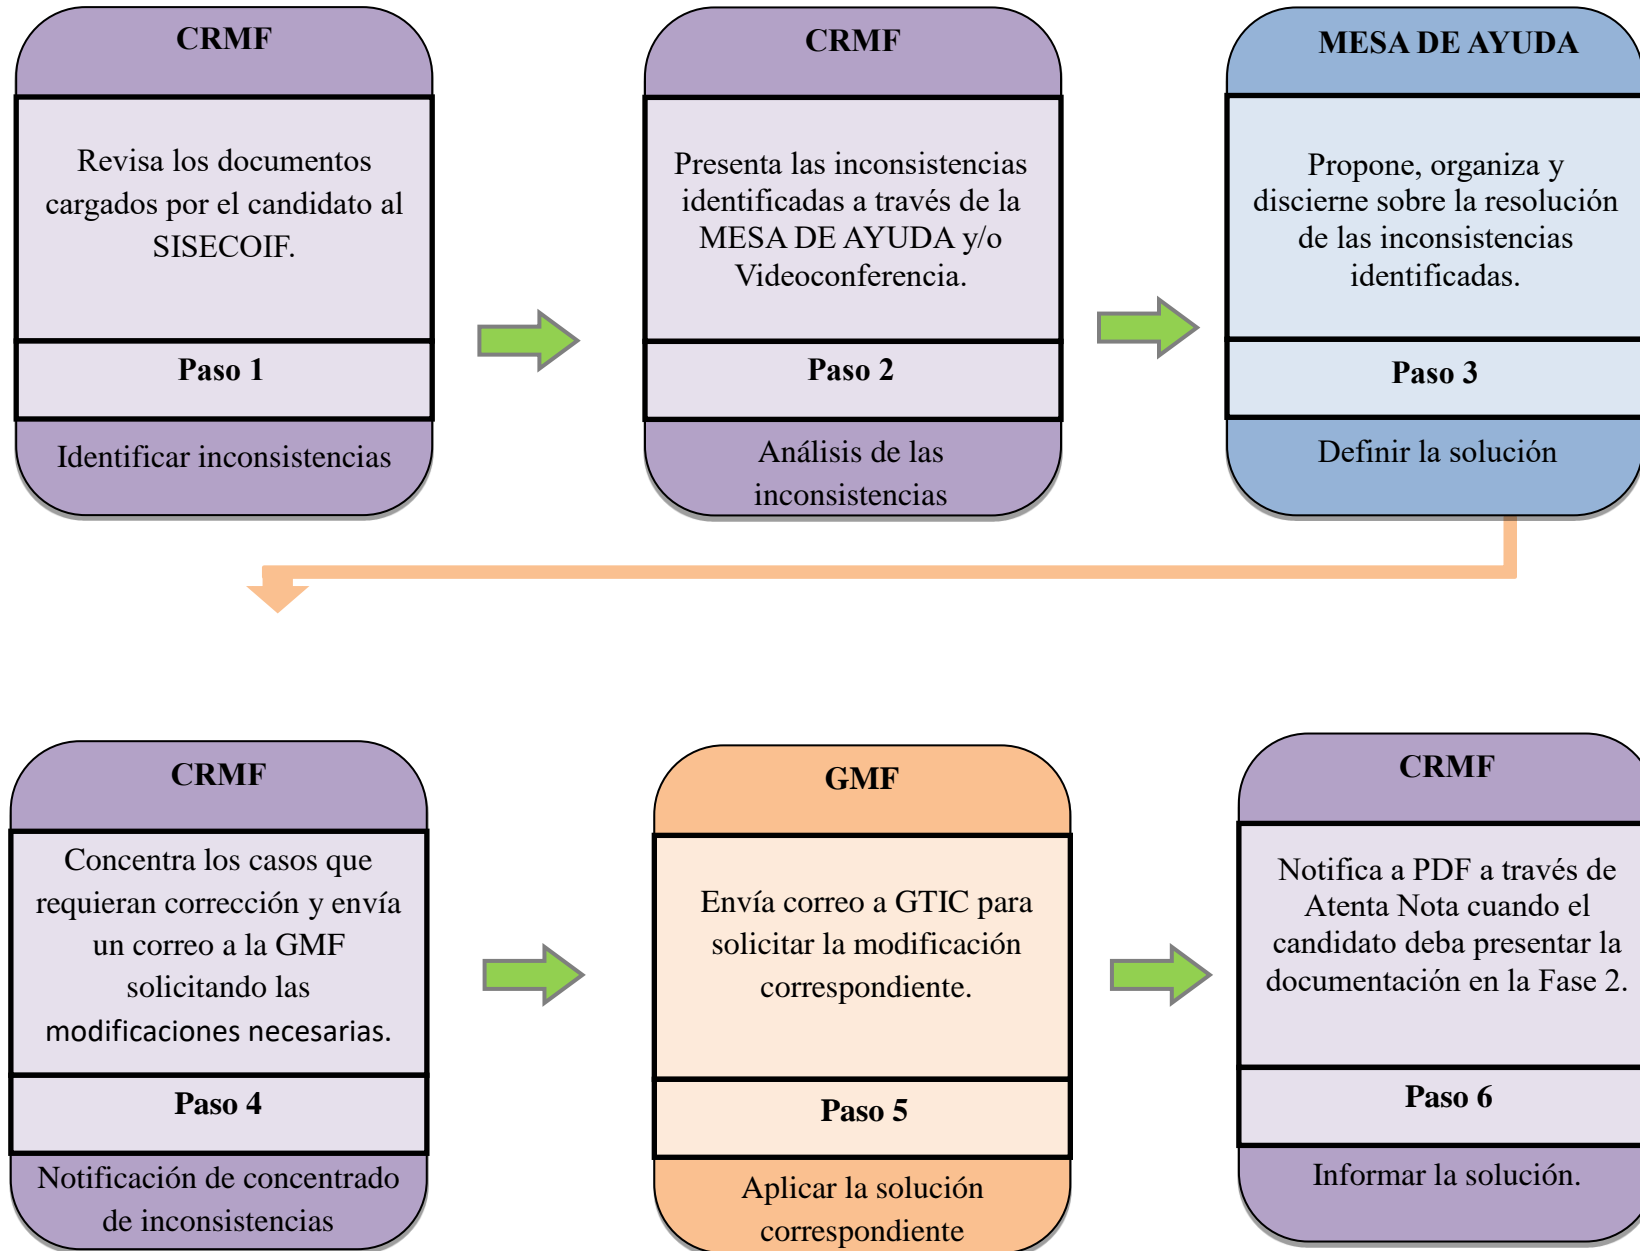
CRMF

Revisa los documentos cargados por el candidato al SISECOIF.

Paso 1

Identificar inconsistencias

CRMF

Presenta las inconsistencias identificadas a través de la MESA DE AYUDA y/o Videoconferencia.

Paso 2

Análisis de las inconsistencias

MESA DE AYUDA

Propone, organiza y discierne sobre la resolución de las inconsistencias identificadas.

Paso 3

Definir la solución

CRMF

Concentra los casos que requieran corrección y envía un correo a la GMF solicitando las modificaciones necesarias.

Paso 4

Notificación de concentrado de inconsistencias

GMF

Envía correo a GTIC para solicitar la modificación correspondiente.

Paso 5

Aplicar la solución correspondiente

CRMF

Notifica a PDF a través de Atenta Nota cuando el candidato deba presentar la documentación en la Fase 2.

Paso 6

Informar la solución.